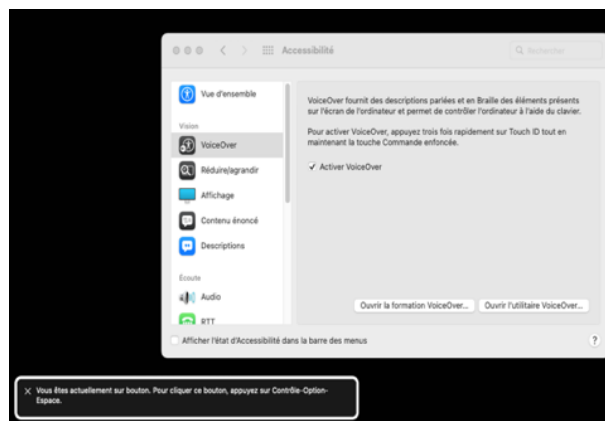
Accessibilité

Rechercher

Vue d'ensemble

Vision

VoiceOver

Réduire/agrandir

Affichage

Contenu énoncé

Descriptions

Écoute

Audio

RTT

VoiceOver fournit des descriptions parlées et en Braille des éléments présents sur l'écran de l'ordinateur et permet de contrôler l'ordinateur à l'aide du clavier.

Pour activer VoiceOver, appuyez trois fois rapidement sur Touch ID tout en maintenant la touche Commande enfoncée.

✓ Activer VoiceOver

Ouvrir la formation VoiceOver…

Ouvrir l'utilitaire VoiceOver…

Afficher l'état d'Accessibilité dans la barre des menus

?

✕ Vous êtes actuellement sur bouton. Pour cliquer ce bouton, appuyez sur Contrôle-Option-Espace.